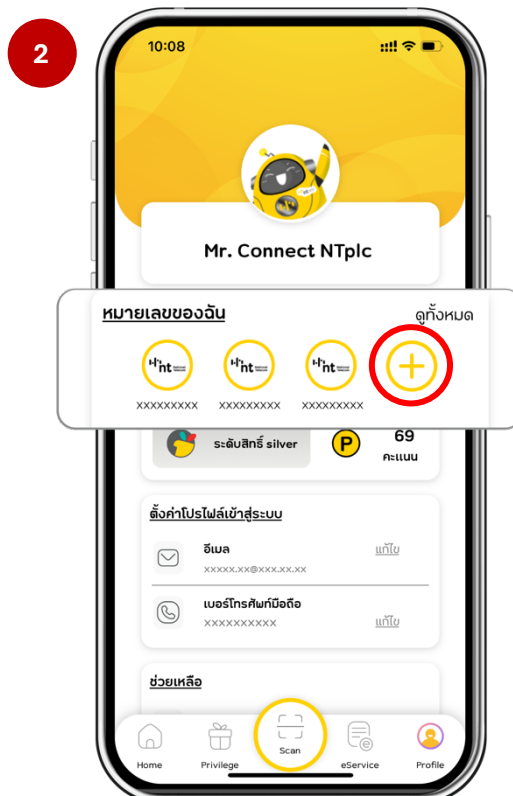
2

10:08

Mr. Connect NTplc

หมายเลขของฉัน

ดูทั้งหมด

nt

nt

nt

xxxxxxxxx

xxxxxxxxx

xxxxxxxxx

ระดับสิทธิ์ silver

P

69

คะแนน

ตั้งค่าโปรไฟล์เข้าสู่ระบบ

อีเมล

xxxxx.xx@xxx.xx.xx

แก้ไข

เบอร์โทรศัพท์มือถือ

xxxxxxxxxx

แก้ไข

ช่วยเหลือ

Home

Privilege

Scan

eService

Profile